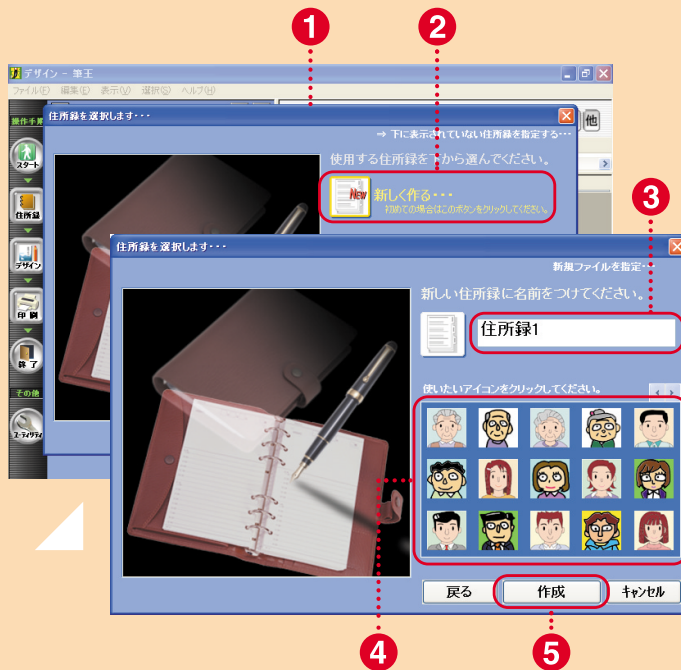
1

2

デザイン － 筆王

ファイル(F) 編集(E) 表示(V) 選択(S) ヘルプ(H)

操作手順

スタート

住所録

デザイン

印刷

終了

その他

ユーティリティ

住所録を選択します・・・

→ 下に表示されていない住所録を指定する・・・

使用する住所録を下から選んでください。

NEW

新しく作る・・・

初めての場合はこのボタンをクリックしてください。

他

3

住所録を選択します・・・

新規ファイルを指定・・・

新しい住所録に名前をつけてください。

住所録1

使いたいアイコンをクリックしてください。

戻る

作成

キャンセル

4

5